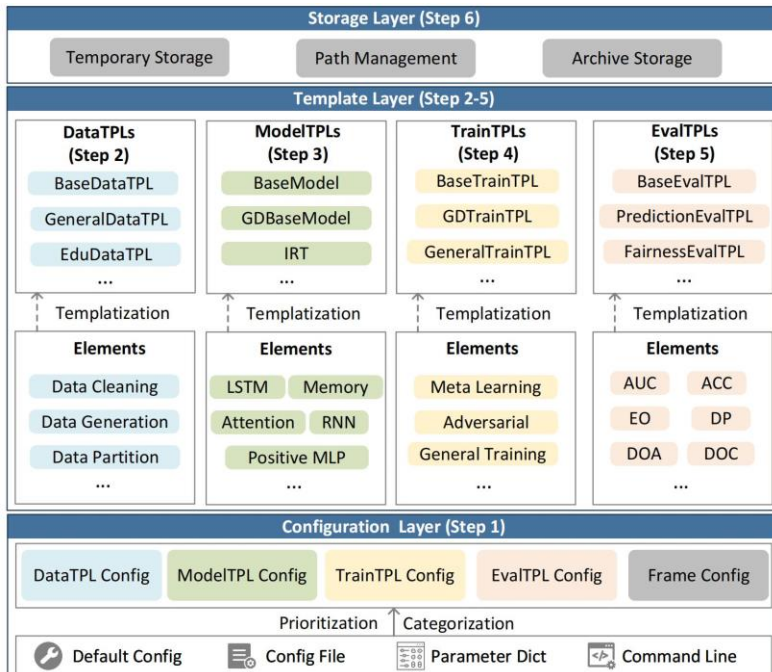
Storage Layer (Step 6)

Temporary Storage

Path Management

Archive Storage

Template Layer (Step 2-5)

DataTPLs (Step 2)

BaseDataTPL

GeneralDataTPL

EduDataTPL

...

Templatization

Elements

Data Cleaning

Data Generation

Data Partition

...

ModelTPLs (Step 3)

BaseModel

GDBaseModel

IRT

...

Templatization

Elements

LSTM

Memory

Attention

RNN

Positive MLP

...

TrainTPLs (Step 4)

BaseTrainTPL

GDTrainTPL

GeneralTrainTPL

...

Templatization

Elements

Meta Learning

Adversarial

General Training

...

EvalTPLs (Step 5)

BaseEvalTPL

PredictionEvalTPL

FairnessEvalTPL

...

Templatization

Elements

AUC

ACC

EO

DP

DOA

DOC

...

Configuration Layer (Step 1)

DataTPL Config

ModelTPL Config

TrainTPL Config

EvalTPL Config

Frame Config

Prioritization

Categorization

Default Config

Config File

Parameter Dict

Command Line